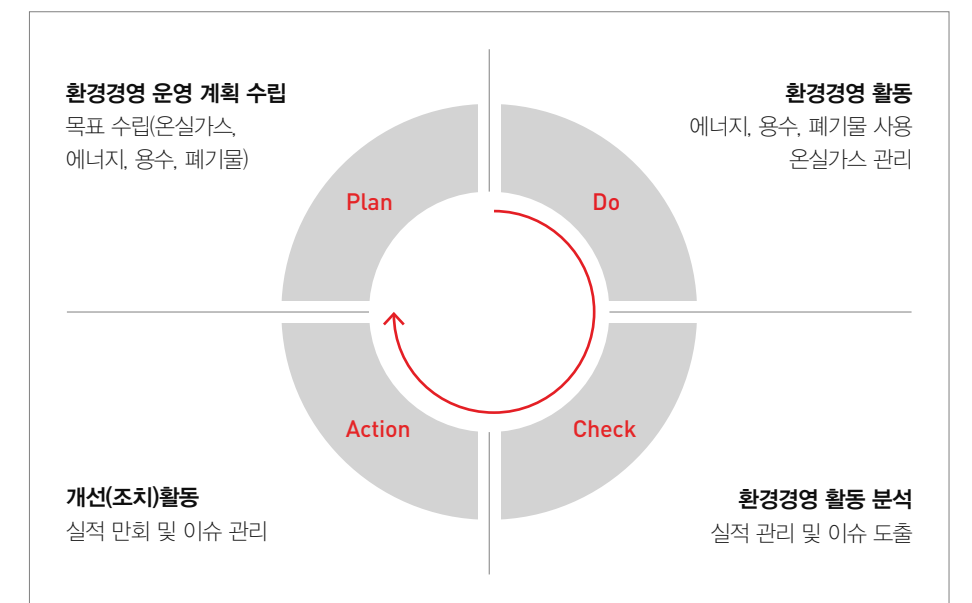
환경경영 운영 계획 수립
목표 수립(온실가스, 에너지, 용수, 폐기물)

환경경영 활동
에너지, 용수, 폐기물 사용 온실가스 관리

Plan

Do

Action

Check

개선(조치)활동
실적 만회 및 이슈 관리

환경경영 활동 분석
실적 관리 및 이슈 도출